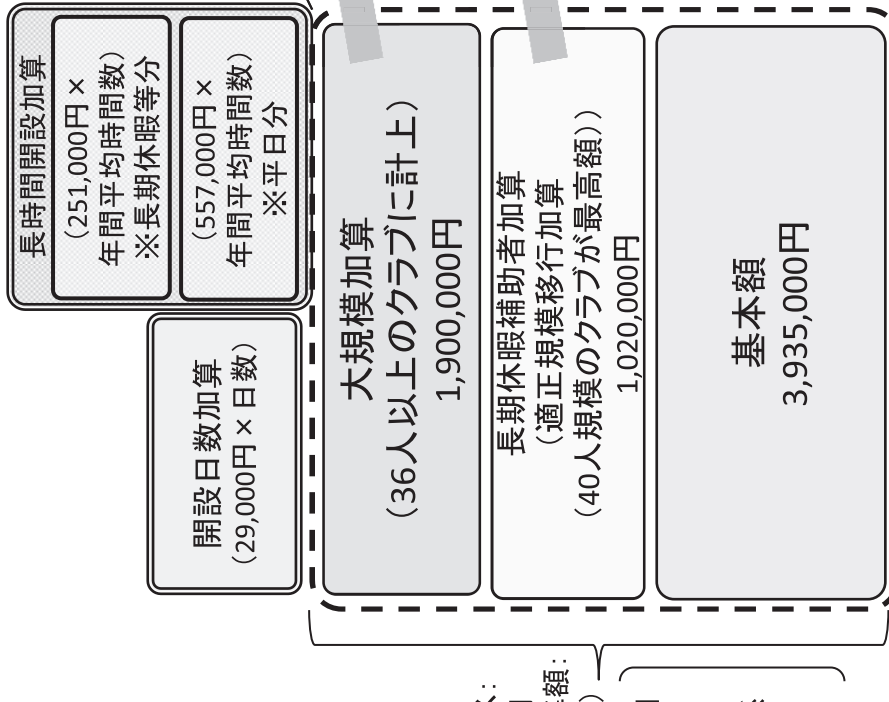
長時間開設加算

（251,000円×年間平均時間数）※長期休暇等分

（557,000円×年間平均時間数）※平日分

開設日数加算（29,000円×日数）

大規模加算（36人以上のクラブに計上）1,900,000円

長期休暇補助者加算（適正規模移行加算（40人規模のクラブが最高額））1,020,000円

基本額 3,935,000円

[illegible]額：